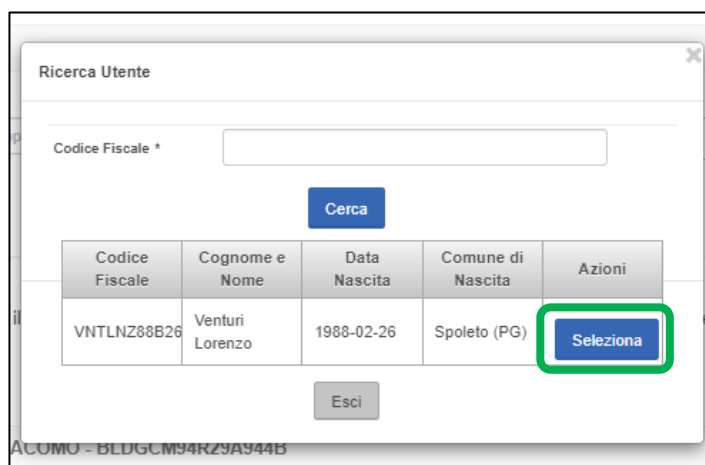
Ricerca Utente

×

Codice Fiscale *

Cerca

| Codice Fiscale | Cognome e Nome | Data Nascita | Comune di Nascita | Azioni |
|---|---|---|---|---|
| VNTLNZ88B26 | Venturi Lorenzo | 1988-02-26 | Spoleto (PG) | Seleziona |

Esci

ACOMO - BLDGCM94R29A944B